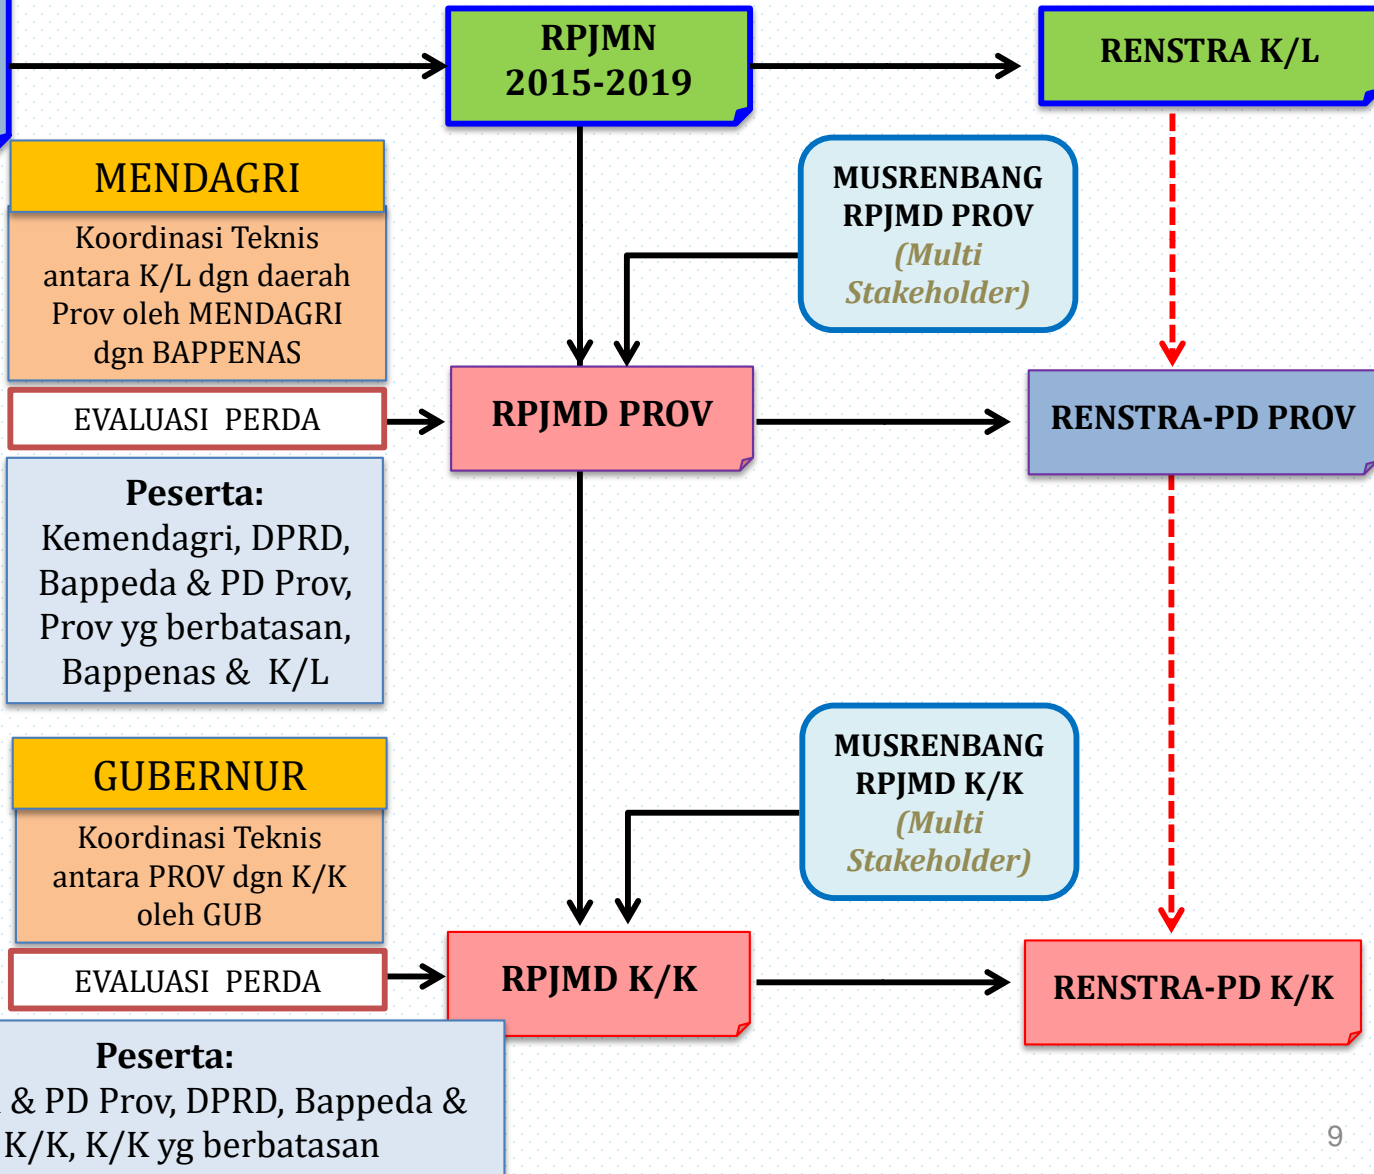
RPJMN 2015-2019

RENSTRA K/L

MENDAGRI

Koordinasi Teknis antara K/L dgn daerah Prov oleh MENDAGRI dgn BAPPENAS

MUSRENBANG RPJMD PROV (Multi Stakeholder)

EVALUASI PERDA

RPJMD PROV

RENSTRA-PD PROV

Peserta:
Kemendagri, DPRD, Bappeda & PD Prov, Prov yg berbatasan, Bappenas & K/L

MUSRENBANG RPJMD K/K (Multi Stakeholder)

GUBERNUR

Koordinasi Teknis antara PROV dgn K/K oleh GUB

EVALUASI PERDA

RPJMD K/K

RENSTRA-PD K/K

Peserta:
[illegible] & PD Prov, DPRD, Bappeda & K/K, K/K yg berbatasan

9